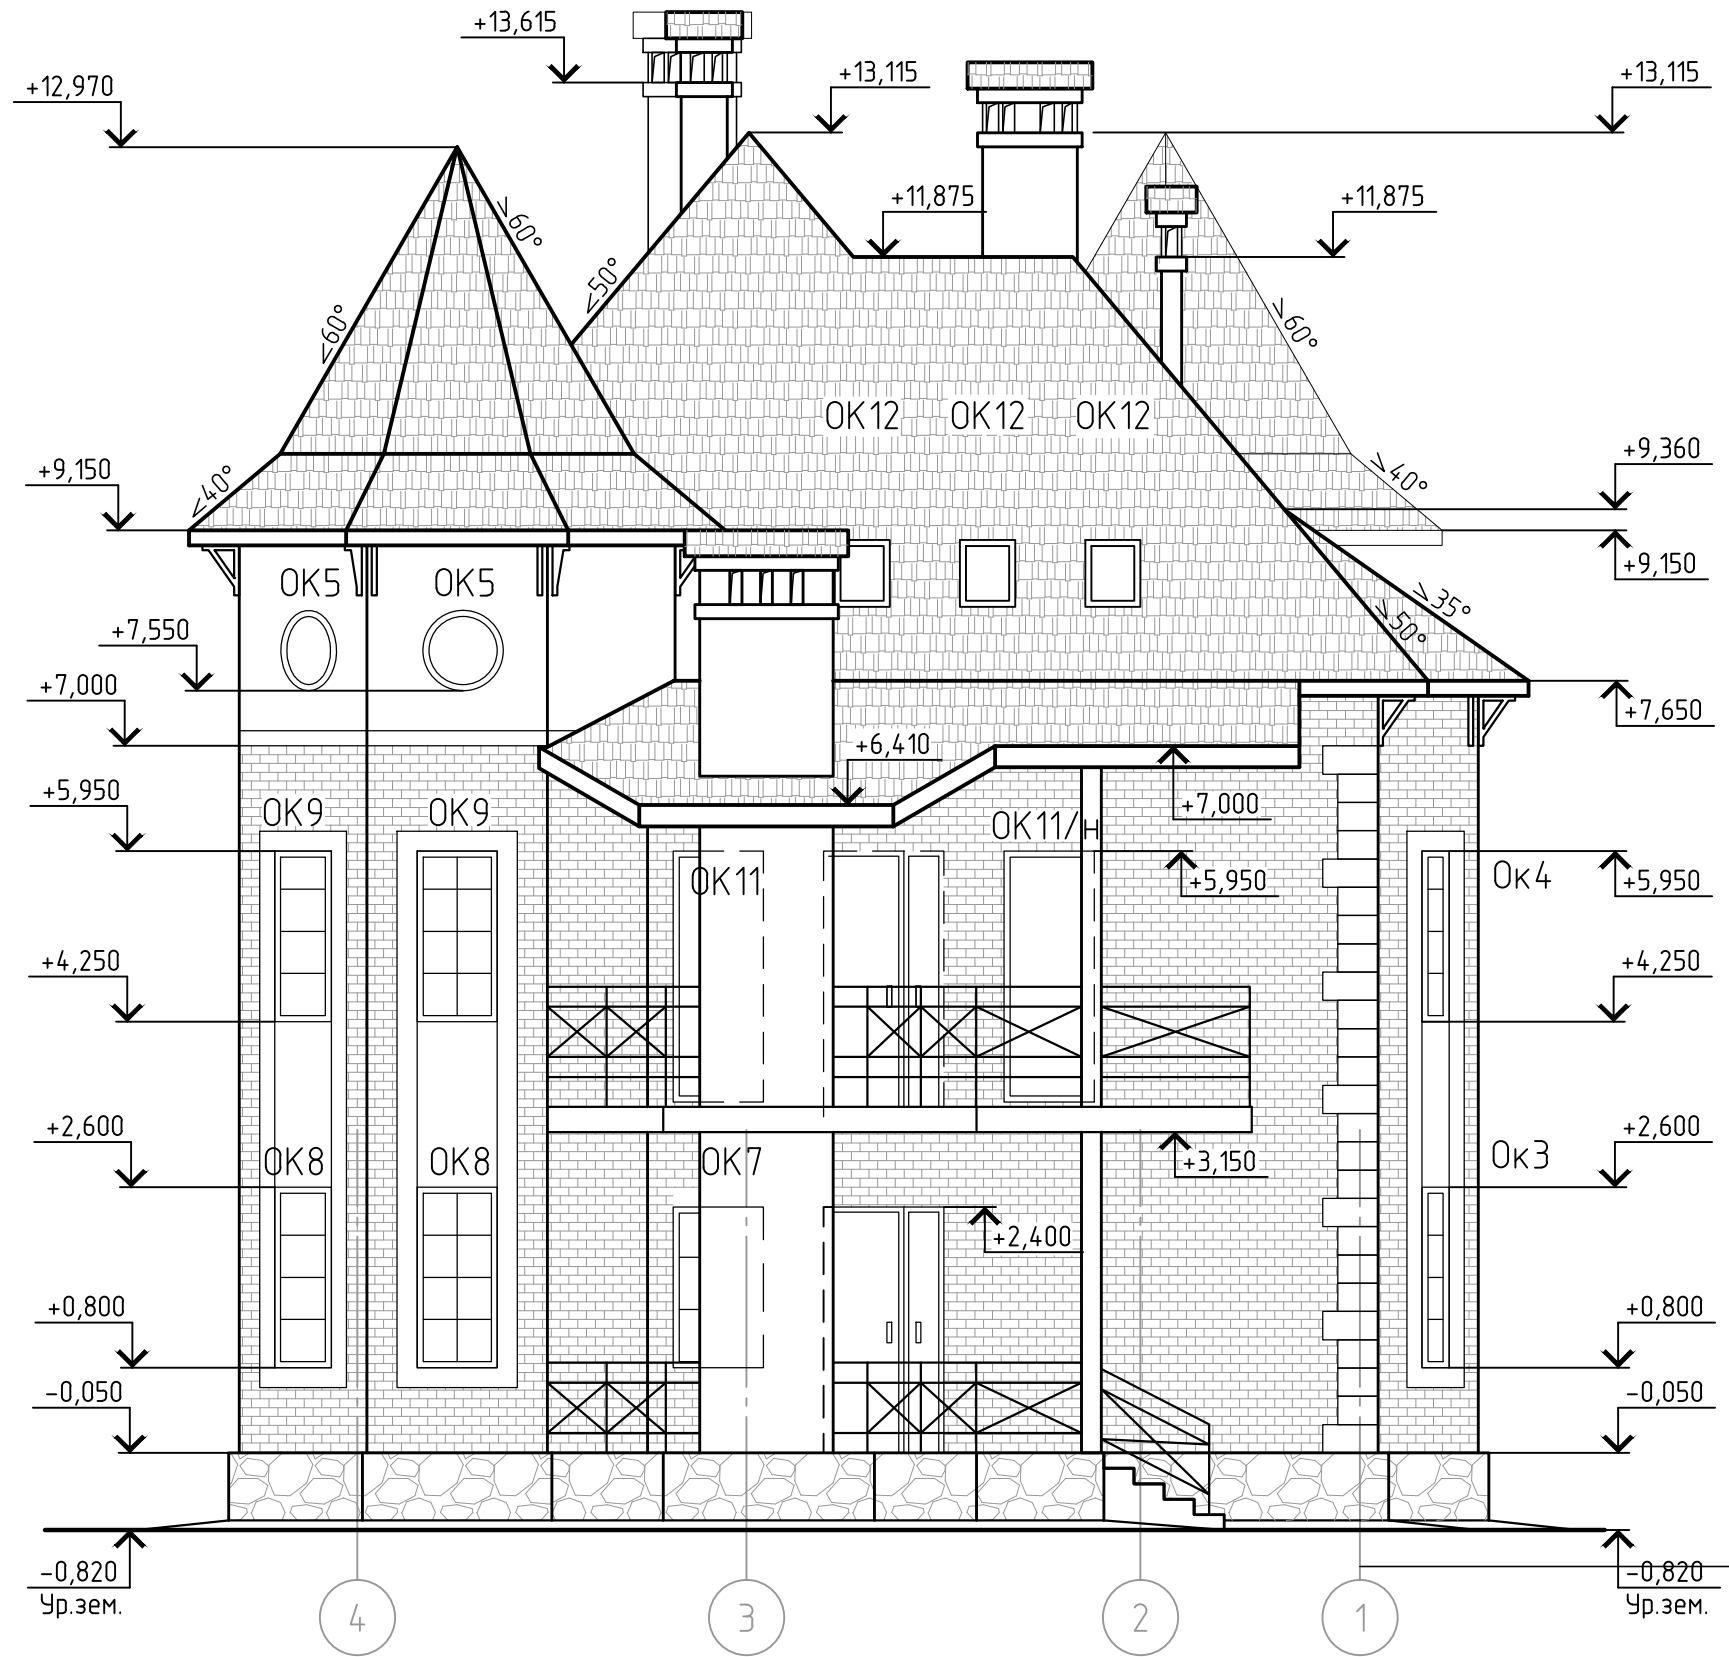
+13,615
+12,970
+13,115
+13,115
+11,875
+11,875
≥60°
≤50°
≤60°
≥60°
ОК12 ОК12 ОК12
+9,150
≤40°
+9,360
≥40°
+9,150
ОК5 ОК5
≥35°
≥50°
+7,550
+7,000
+7,650
+6,410
+7,000
+5,950
ОК9 ОК9
ОК11/н
ОК11
+5,950
Ок4
+5,950
+4,250
+4,250
+2,600
ОК8 ОК8
ОК7
+3,150
Ок3
+2,600
+2,400
+0,800
+0,800
−0,050
−0,050
−0,820
Ур.зем.
−0,820
Ур.зем.
4
3
2
1